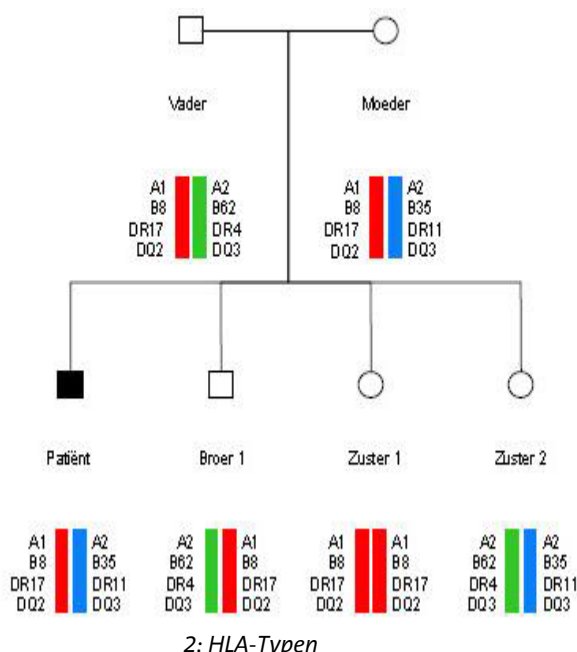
Vader

Moeder

A1 B8 DR17 DQ2

A2 B62 DR4 DQ3

A1 B8 DR17 DQ2

A2 B35 DR11 DQ3

Patiënt

Broer 1

Zuster 1

Zuster 2

A1 B8 DR17 DQ2

A2 B35 DR11 DQ3

A2 B62 DR4 DQ3

A1 B8 DR17 DQ2

A1 B8 DR17 DQ2

A1 B8 DR17 DQ2

A2 B62 DR4 DQ3

A2 B35 DR11 DQ3

2: HLA-Typen